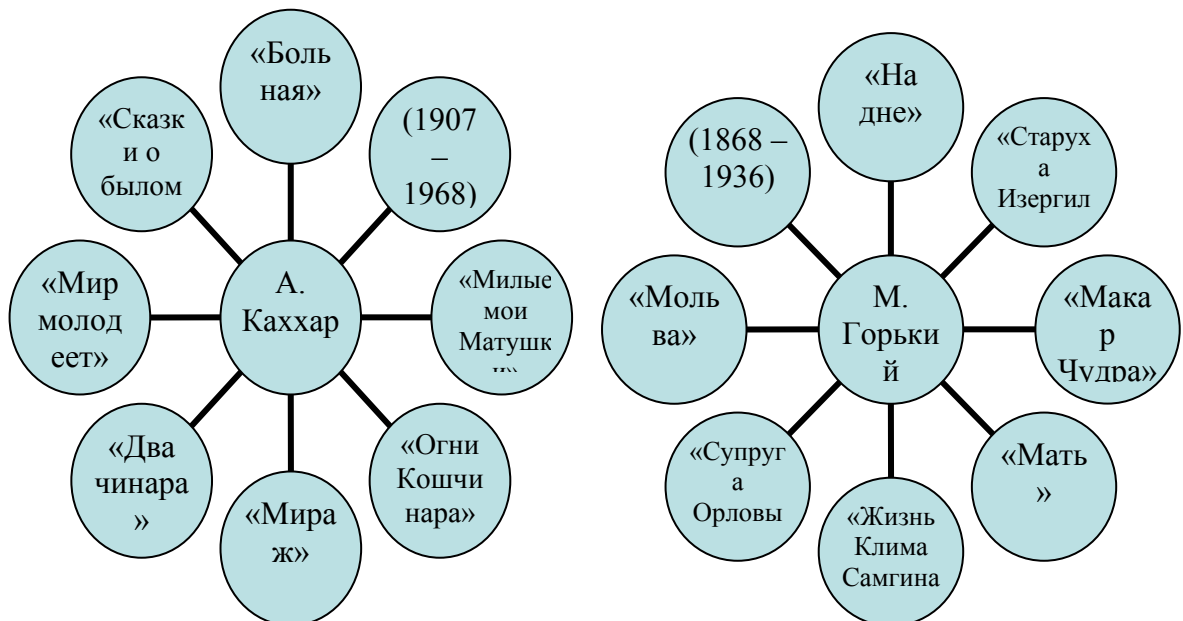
«Боль ная»

«Сказк и о былом

(1907 – 1968)

«Мир молод еет»

А. Каххар

«Милые мои Матушк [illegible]

«Два чинара »

«Мира ж»

«Огни Кошчи нара»

«На дне»

(1868 – 1936)

«Старух а Изергил

«Моль ва»

М. Горьки й

«Мака р Чудра»

«Супруг а Орловы

«Жизнь Клима Самгина

«Мать »